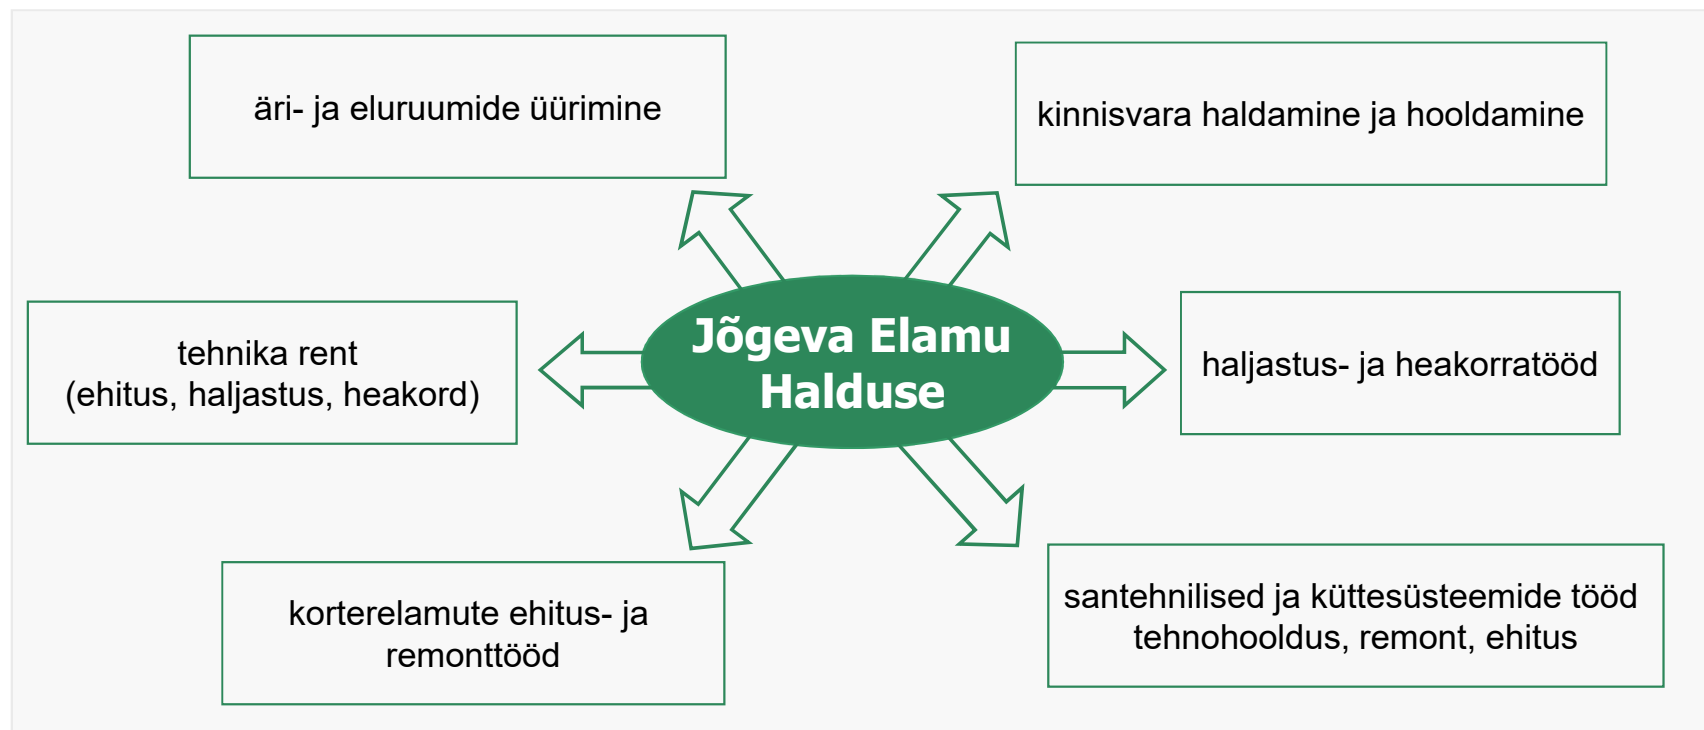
äri- ja eluruumide üürimine

kinnisvara haldamine ja hooldamine

tehnika rent
(ehitus, haljastus, heakord)

Jõgeva Elamu Halduse

haljastus- ja heakorratööd

korterelamute ehitus- ja remonttööd

santehnilised ja küttesüsteemide tööd
tehnohooldus, remont, ehitus